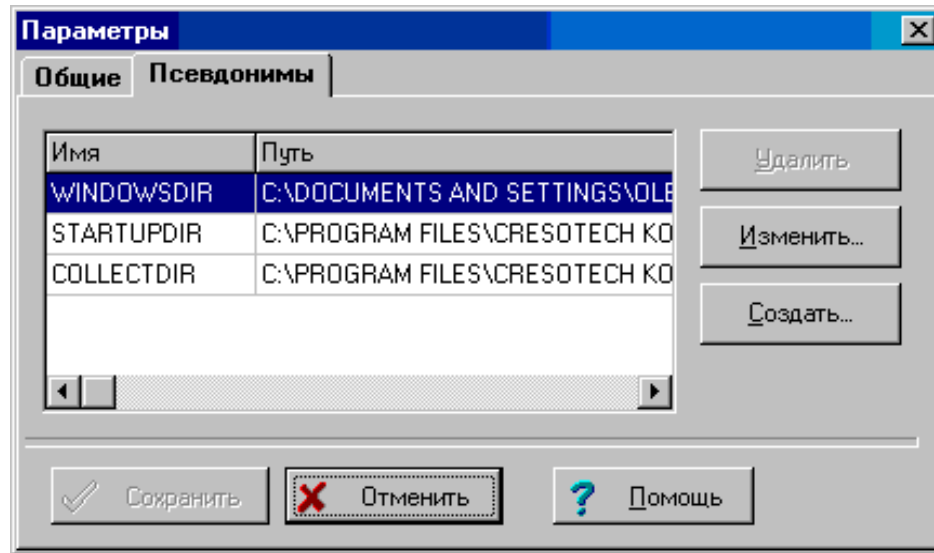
Параметры

Общие | Псевдонимы

| Имя | Путь |
|---|---|
| WINDOWSDIR | C:\DOCUMENTS AND SETTINGS\OLE |
| STARTUPDIR | C:\PROGRAM FILES\CRESOTECH KO |
| COLLECTDIR | C:\PROGRAM FILES\CRESOTECH KO |

Удалить
Изменить...
Создать...

Сохранить
Отменить
Помощь